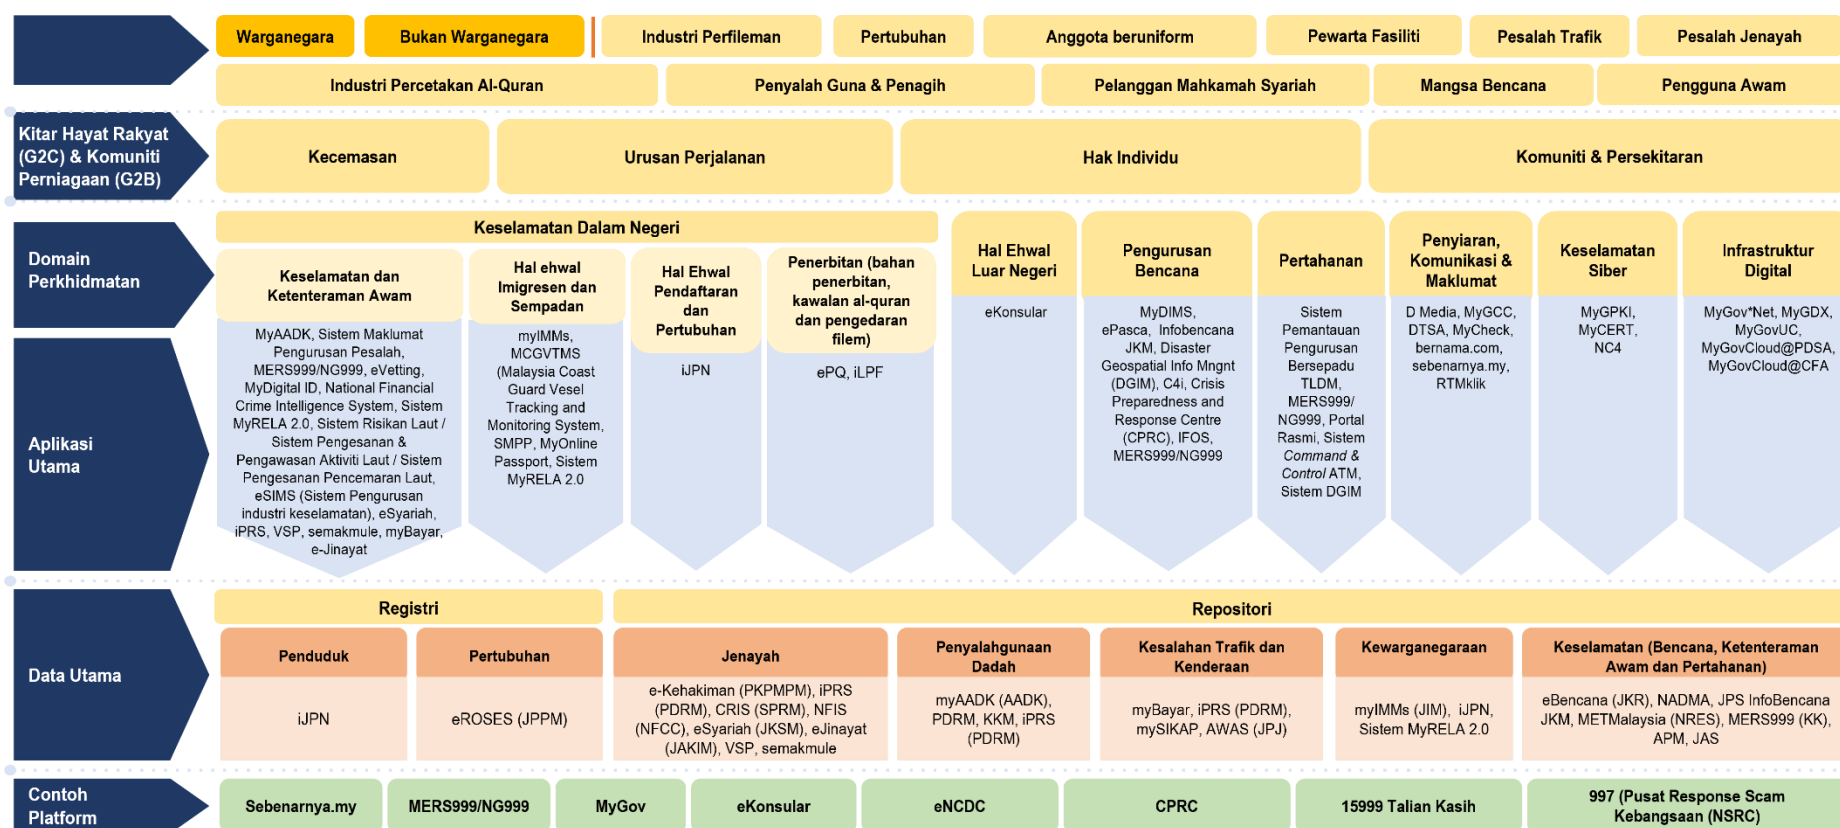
Warganegara | Bukan Warganegara | Industri Perfileman | Pertubuhan | Anggota beruniform | Pewarta Fasiliti | Pesalah Trafik | Pesalah Jenayah

Industri Percetakan Al-Quran | Penyalah Guna & Penagih | Pelanggan Mahkamah Syariah | Mangsa Bencana | Pengguna Awam

Kitar Hayat Rakyat (G2C) & Komuniti Perniagaan (G2B)

Kecemasan | Urusan Perjalanan | Hak Individu | Komuniti & Persekitaran

Domain Perkhidmatan

Keselamatan Dalam Negeri

Keselamatan dan Ketenteraman Awam

Hal ehwal Imigresen dan Sempadan

Hal Ehwal Pendaftaran dan Pertubuhan

Penerbitan (bahan penerbitan, kawalan al-quran dan pengedaran filem)

Hal Ehwal Luar Negeri

Pengurusan Bencana

Pertahanan

Penyiaran, Komunikasi & Maklumat

Keselamatan Siber

Infrastruktur Digital

Aplikasi Utama

MyAADK, Sistem Maklumat Pengurusan Pesalah, MERS999/NG999, eVetting, MyDigital ID, National Financial Crime Intelligence System, Sistem MyRELA 2.0, Sistem Risikan Laut / Sistem Pengesanan & Pengawasan Aktiviti Laut / Sistem Pengesanan Pencemaran Laut, eSIMS (Sistem Pengurusan industri keselamatan), eSyariah, iPRS, VSP, semakmule, myBayar, e-Jinayat

myIMMs, MCGVTMS (Malaysia Coast Guard Vesel Tracking and Monitoring System, SMPP, MyOnline Passport, Sistem MyRELA 2.0

iJPN

ePQ, iLPF

eKonsular

MyDIMS, ePasca, Infobencana JKM, Disaster Geospatial Info Mngnt (DGIM), C4i, Crisis Preparedness and Response Centre (CPRC), IFOS, MERS999/NG999

Sistem Pemantauan Pengurusan Bersepadu TLDM, MERS999/ NG999, Portal Rasmi, Sistem Command & Control ATM, Sistem DGIM

D Media, MyGCC, DTSA, MyCheck, bernama.com, sebenarnya.my, RTMklik

MyGPKI, MyCERT, NC4

MyGov*Net, MyGDX, MyGovUC, MyGovCloud@PDSA, MyGovCloud@CFA

Data Utama

Registri

Repositori

| Penduduk | Pertubuhan | Jenayah | Penyalahgunaan Dadah | Kesalahan Trafik dan Kenderaan | Kewarganegaraan | Keselamatan (Bencana, Ketenteraman Awam dan Pertahanan) |
|---|---|---|---|---|---|---|
| iJPN | eROSES (JPPM) | e-Kehakiman (PKPMPM), iPRS (PDRM), CRIS (SPRM), NFIS (NFCC), eSyariah (JKSM), eJinayat (JAKIM), VSP, semakmule | myAADK (AADK), PDRM, KKM, iPRS (PDRM) | myBayar, iPRS (PDRM), mySIKAP, AWAS (JPJ) | myIMMs (JIM), iJPN, Sistem MyRELA 2.0 | eBencana (JKR), NADMA, JPS InfoBencana JKM, METMalaysia (NRES), MERS999 (KK), APM, JAS |

Contoh Platform

Sebenarnya.my | MERS999/NG999 | MyGov | eKonsular | eNCDC | CPRC | 15999 Talian Kasih | 997 (Pusat Response Scam Kebangsaan (NSRC)